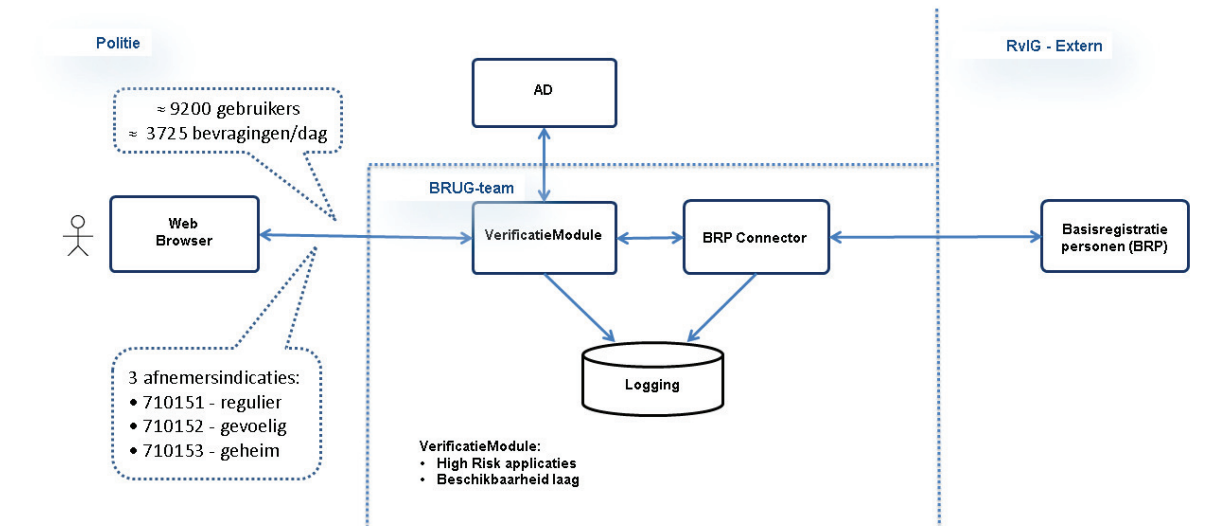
Politie

RvIG - Extern

≈ 9200 gebruikers
≈ 3725 bevragingen/dag

AD

BRUG-team

Web Browser

VerificatieModule

BRP Connector

Basisregistratie personen (BRP)

Logging

3 afnemersindicaties:
• 710151 - regulier
• 710152 - gevoelig
• 710153 - geheim

VerificatieModule:
• High Risk applicaties
• Beschikbaarheid laag